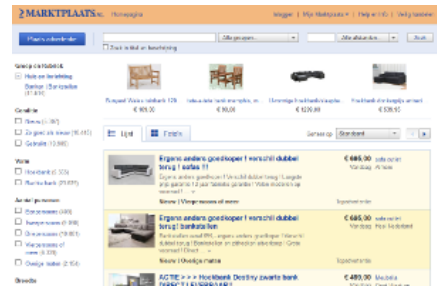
MARKTPLAATS.nl Homepagina

Inloggen | Mijn Marktplaats | Help en info | Veilig handelen

Plaats advertentie

Alle groepen... Alle afstanden... Zoek

Zoek in titel en beschrijving

Groep of rubriek
Huis en Inrichting
Banken | Sofa's en Zitzakken (1.439)

Conditie
Nieuw (1.367)
Zo goed als nieuw (16.143)
Gebruikt (13.890)

Vorm
Hoekbank (4.553)
Rechte bank (21.099)

Aantal personen
Tweezitsbank (349)
Tweepersoons (1.956)
Driezitsbank (19.861)
Vierpersoons of meer (4.370)
Overige banken (2.154)

Breedte

Tuinpad Wales tuinbank 128...
€ 169,00
Indusia dine bank complete, m...
€ 99,00
Hoekbank in stof met gecapito...
€ 1250,00
Hoekbank design armst...
€ 538,50

Lijst Foto's

Sorteer op Standaard

Ergens anders goedkoper? verschil dubbel terug ! sofas !!
Ergens anders goedkoper? Verschil dubbel terug ! Laagste prijs garantie ! 4 jaar fabrieks garantie ! Vele modellen op voorraad!
Nieuw | Vierpersoons of meer
€ 685,00
Vandaag
Topadvertentie

Ergens anders goedkoper! verschil dubbel terug ! bankstellen
Bankstellen vanaf 595,- ergens anders goedkoper? verschil dubbel terug ! Bankstellen en zithoeken op voorraad ! Grote voorraad ! Direct...
Nieuw | Overige banken
€ 695,00
Vandaag
Topadvertentie

ACTIE >>> Hoekbank Destiny zwarte bank DIRECT LEVERBAAR
€ 489,00